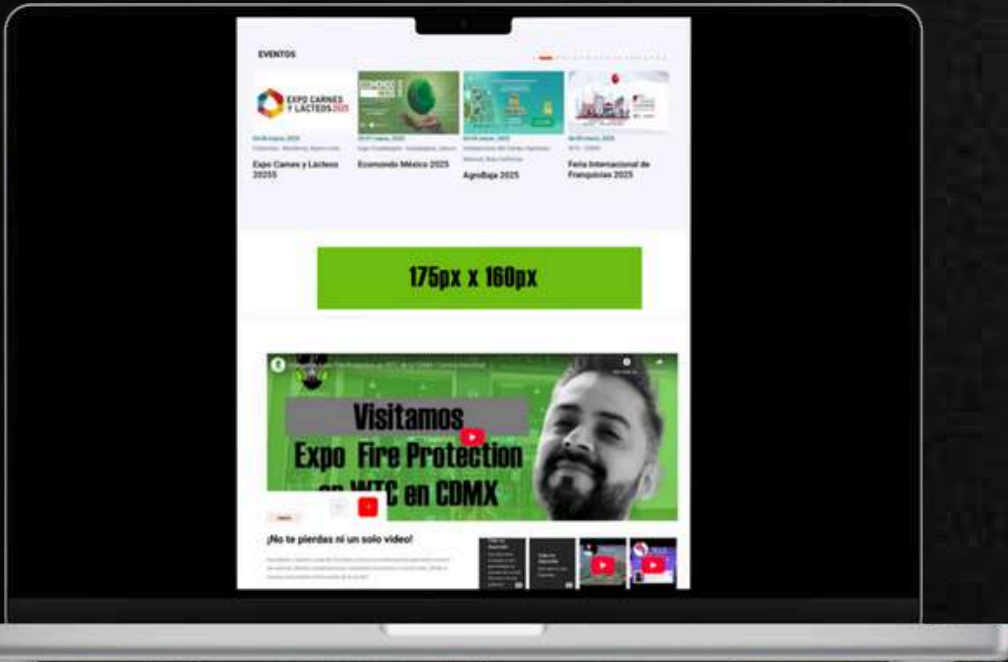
EVENTOS

EXPO CARNES Y LÁCTEOS 2025

Expo Carnes y Lácteos 20255

Ecomondo México 2025

AgroBaja 2025

Feria Internacional de Franquicias 2025

175px x 160px

Visitamos Expo Fire Protection en WTC en CDMX

¡No te pierdas ni un solo video!